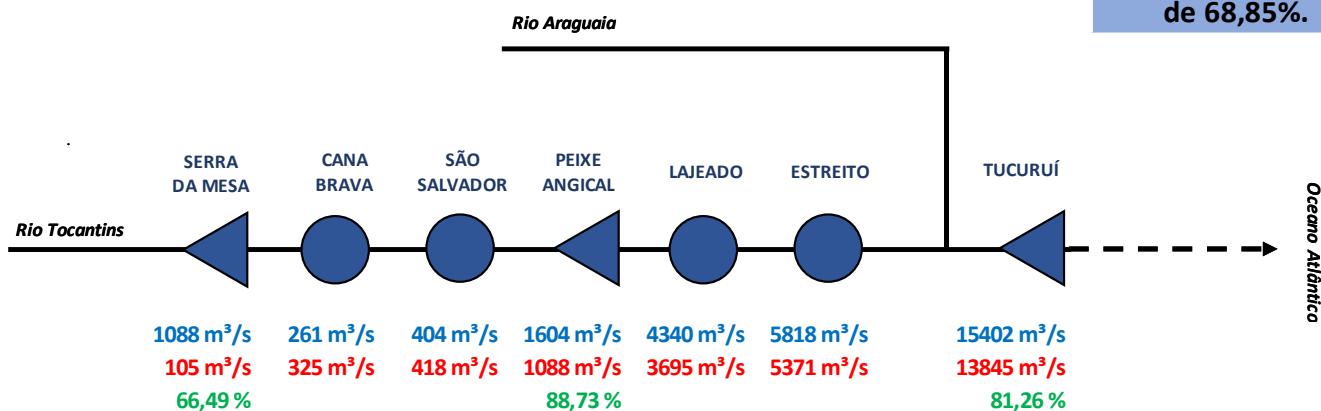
de 68,85%.

Rio Araguaia

SERRA DA MESA

CANA BRAVA

SÃO SALVADOR

PEIXE ANGICAL

LAJEADO

ESTREITO

TUCURUÍ

Rio Tocantins

Oceano Atlântico

1088 m³/s
105 m³/s
66,49 %

261 m³/s
325 m³/s

404 m³/s
418 m³/s

1604 m³/s
1088 m³/s
88,73 %

4340 m³/s
3695 m³/s

5818 m³/s
5371 m³/s

15402 m³/s
13845 m³/s
81,26 %